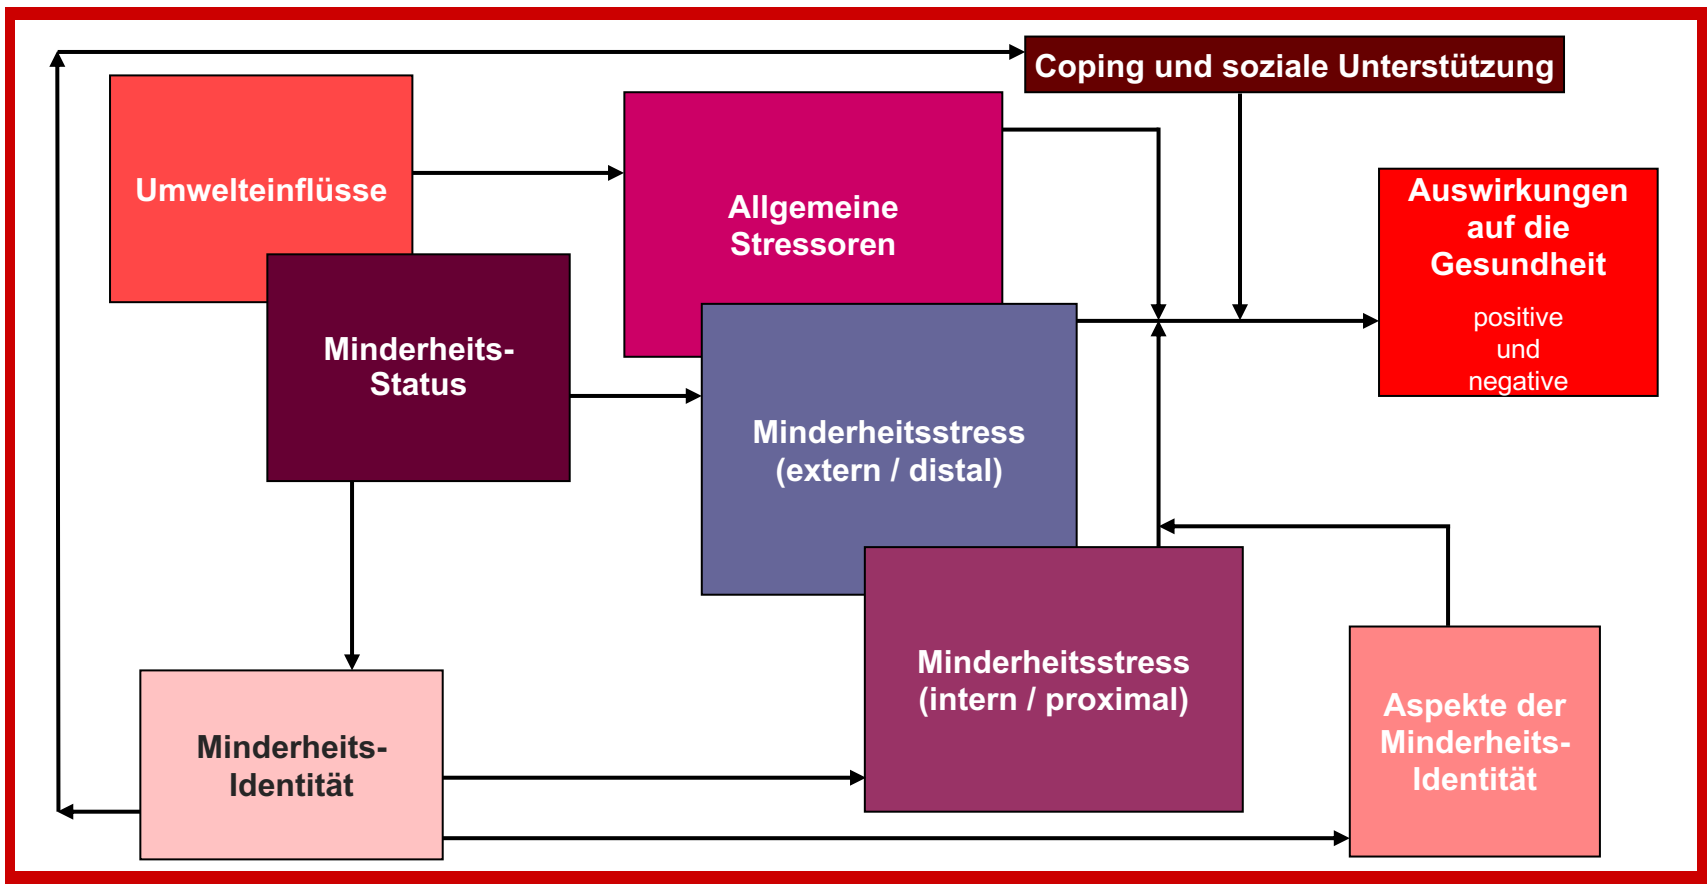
Coping und soziale Unterstützung

Umwelteinflüsse

Allgemeine Stressoren

Auswirkungen auf die Gesundheit

positive und negative

Minderheits-Status

Minderheitsstress (extern / distal)

Minderheitsstress (intern / proximal)

Minderheits-Identität

Aspekte der Minderheits-Identität